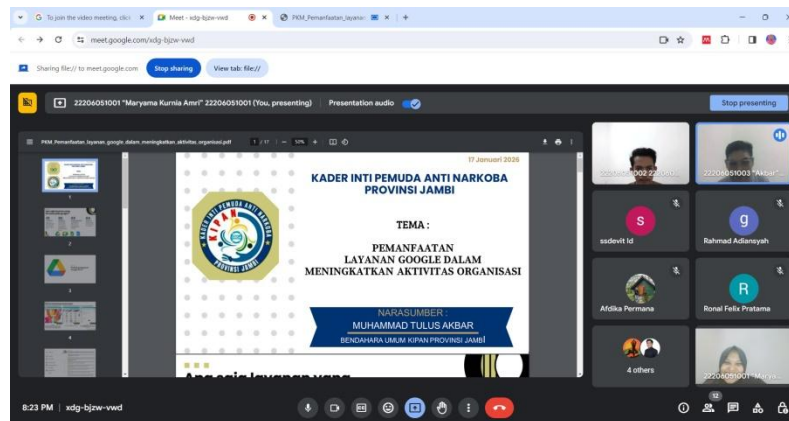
To join the video meeting, clic ×
Meet - xdg-bjzw-vwd ×
PKM_Pemanfaatan_layanan ×
+
meet.google.com/xdg-bjzw-vwd
Sharing file:// to meet.google.com
Stop sharing
View tab: file://
22206051001 "Maryama Kurnia Amri" 22206051001 (You, presenting)
Presentation audio
Stop presenting
PKM_Pemanfaatan_layanan_google_dalam_meningkatkan_aktivitas_organisasi.pdf
1 / 17
- 50% +
1
2
3
4
17 Januari 2026
KADER INTI PEMUDA ANTI NARKOBA PROVINSI JAMBI
KADER INTI PEMUDA ANTI NARKOBA
KIPAN
PROVINSI JAMBI
TEMA :
PEMANFAATAN LAYANAN GOOGLE DALAM MENINGKATKAN AKTIVITAS ORGANISASI
NARASUMBER :
MUHAMMAD TULUS AKBAR
BENDAHARA UMUM KIPAN PROVINSI JAMBI
Apa saja layanan yang
22206051002 22206...
22206051003 "Akbar"...
S
ssdevit Id
g
Rahmad Adiansyah
Afdika Permana
R
Ronal Felix Pratama
4 others
22206051001 "Marya...
8:23 PM | xdg-bjzw-vwd
12